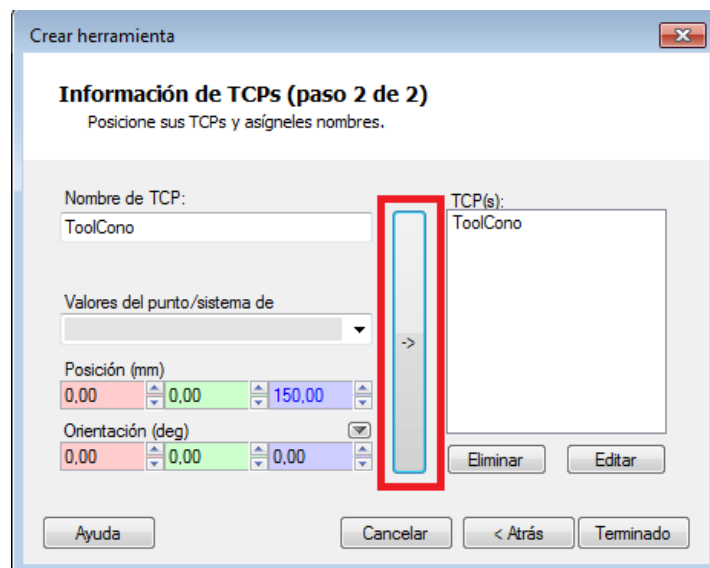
Crear herramienta

Información de TCPs (paso 2 de 2)
Posicione sus TCPs y asígneles nombres.

Nombre de TCP:
ToolCono

Valores del punto/sistema de

Posición (mm)
0,00 0,00 150,00

Orientación (deg)
0,00 0,00 0,00

->

TCP(s):
ToolCono

Eliminar
Editar

Ayuda
Cancelar
< Atrás
Terminado